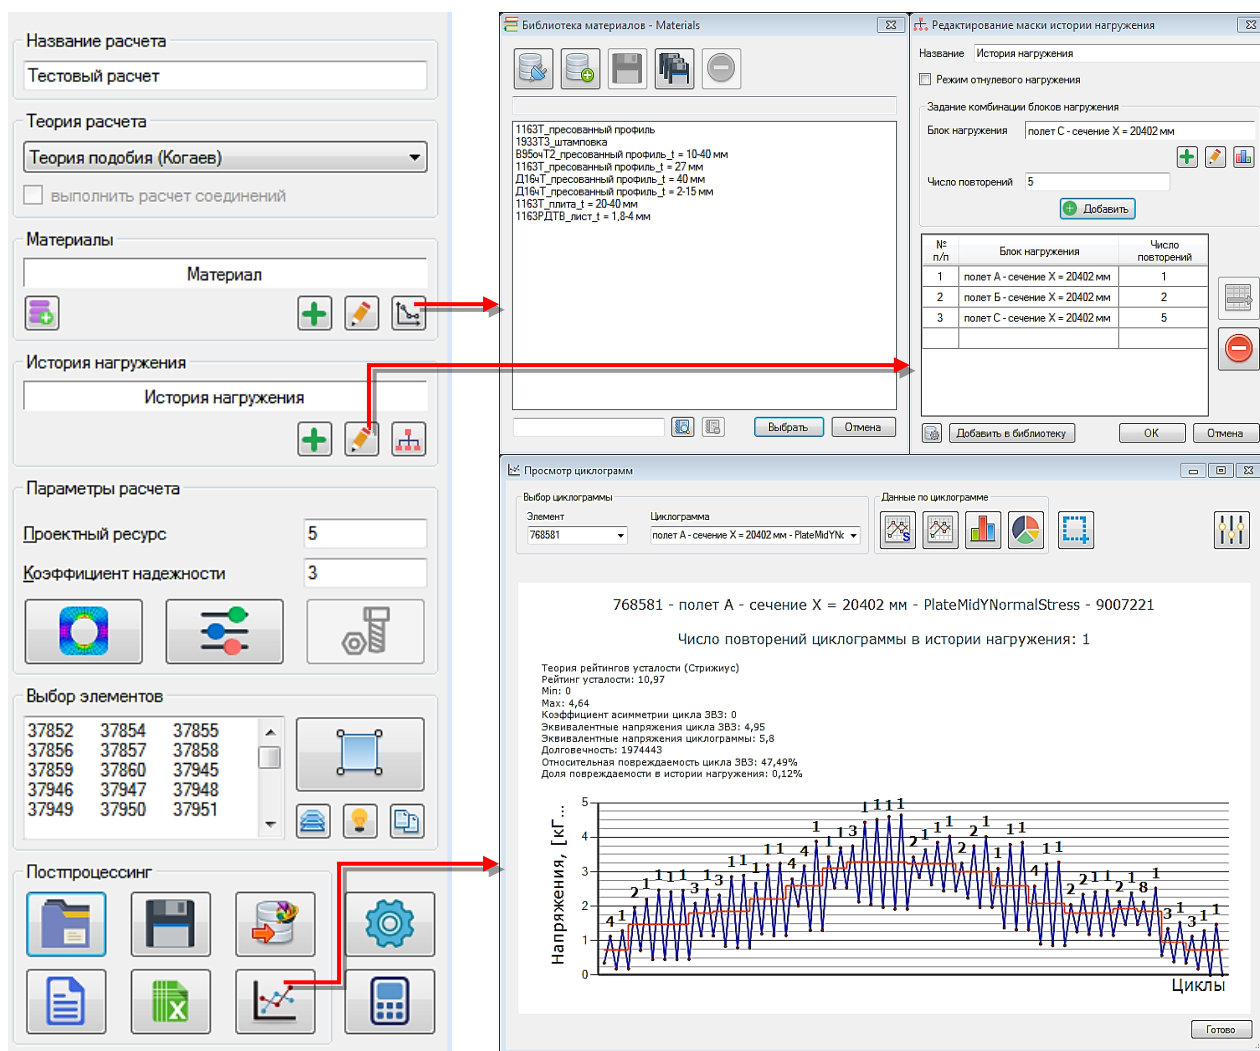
Название расчета
Тестовый расчет
Теория расчета
Теория подобия (Когаев)
выполнить расчет соединений
Материалы
Материал
История нагружения
История нагружения
Параметры расчета
Проектный ресурс 5
Коэффициент надежности 3
Выбор элементов
37852 37854 37855
37856 37857 37858
37859 37860 37945
37946 37947 37948
37949 37950 37951
Постпроцессинг

Библиотека материалов - Materials
1163Т_пресованный профиль
1933Т3_штамповка
В95очТ2_пресованный профиль_t = 10-40 мм
1163Т_пресованный профиль_t = 27 мм
Д16чТ_пресованный профиль_t = 40 мм
Д16чТ_пресованный профиль_t = 2-15 мм
1163Т_плита_t = 20-40 мм
1163РДТВ_лист_t = 1,8-4 мм
Выбрать Отмена

Редактирование маски истории нагружения
Название История нагружения
Режим отнулевого нагружения
Задание комбинации блоков нагружения
Блок нагружения полет С - сечение X = 20402 мм
Число повторений 5
Добавить

| № п/п | Блок нагружения | Число повторений |
|---|---|---|
| 1 | полет А - сечение X = 20402 мм | 1 |
| 2 | полет Б - сечение X = 20402 мм | 2 |
| 3 | полет С - сечение X = 20402 мм | 5 |

Добавить в библиотеку OK Отмена

Просмотр циклограмм
Выбор циклограммы
Элемент 768581
Циклограмма полет А - сечение X = 20402 мм - PlateMidYNc
Данные по циклограмме

768581 - полет А - сечение X = 20402 мм - PlateMidYNormalStress - 9007221
Число повторений циклограммы в истории нагружения: 1

Теория рейтингов усталости (Стрижиус)
Рейтинг усталости: 10,97
Min: 0
Max: 4,64
Коэффициент асимметрии цикла ЗВЗ: 0
Эквивалентные напряжения цикла ЗВЗ: 4,95
Эквивалентные напряжения циклограммы: 5,8
Долговечность: 1974443
Относительная повреждаемость цикла ЗВЗ: 47,49%
Доля повреждаемости в истории нагружения: 0,12%

Напряжения, [кГ...
5
4
3
2
1
0
4 1 2 1 1 1 1 1 3 1 1 1 1 1 4 1 1 3 1 1 1 1 2 1 1 2 1 2 1 1 4 1 1 2 1 1 1 2 1 8 1 3 1 3 1 1
Циклы
Готово